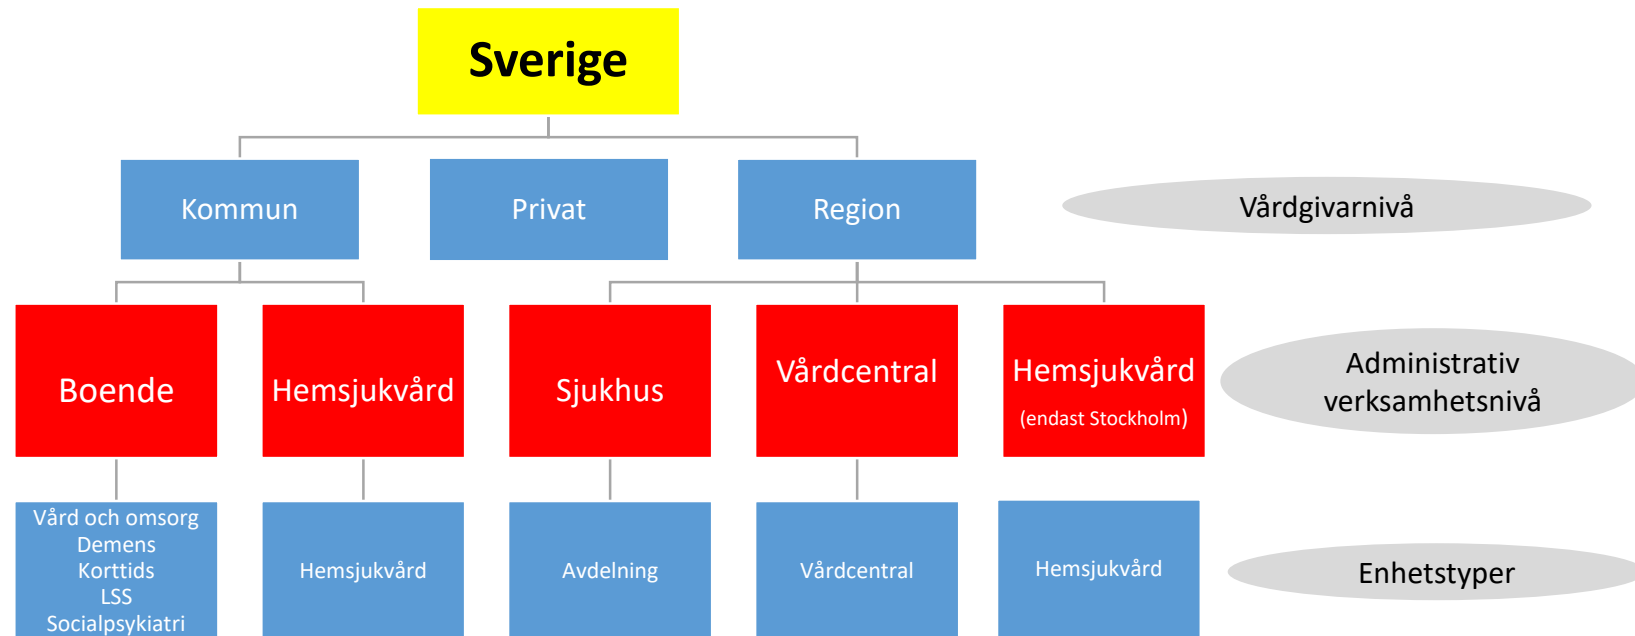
Sverige

Kommun

Privat

Region

Vårdgivarnivå

Boende

Hemsjukvård

Sjukhus

Vårdcentral

Hemsjukvård
(endast Stockholm)

Administrativ verksamhetsnivå

Vård och omsorg
Demens
Korttids
LSS
Socialpsykiatri

Hemsjukvård

Avdelning

Vårdcentral

Hemsjukvård

Enhetstyper